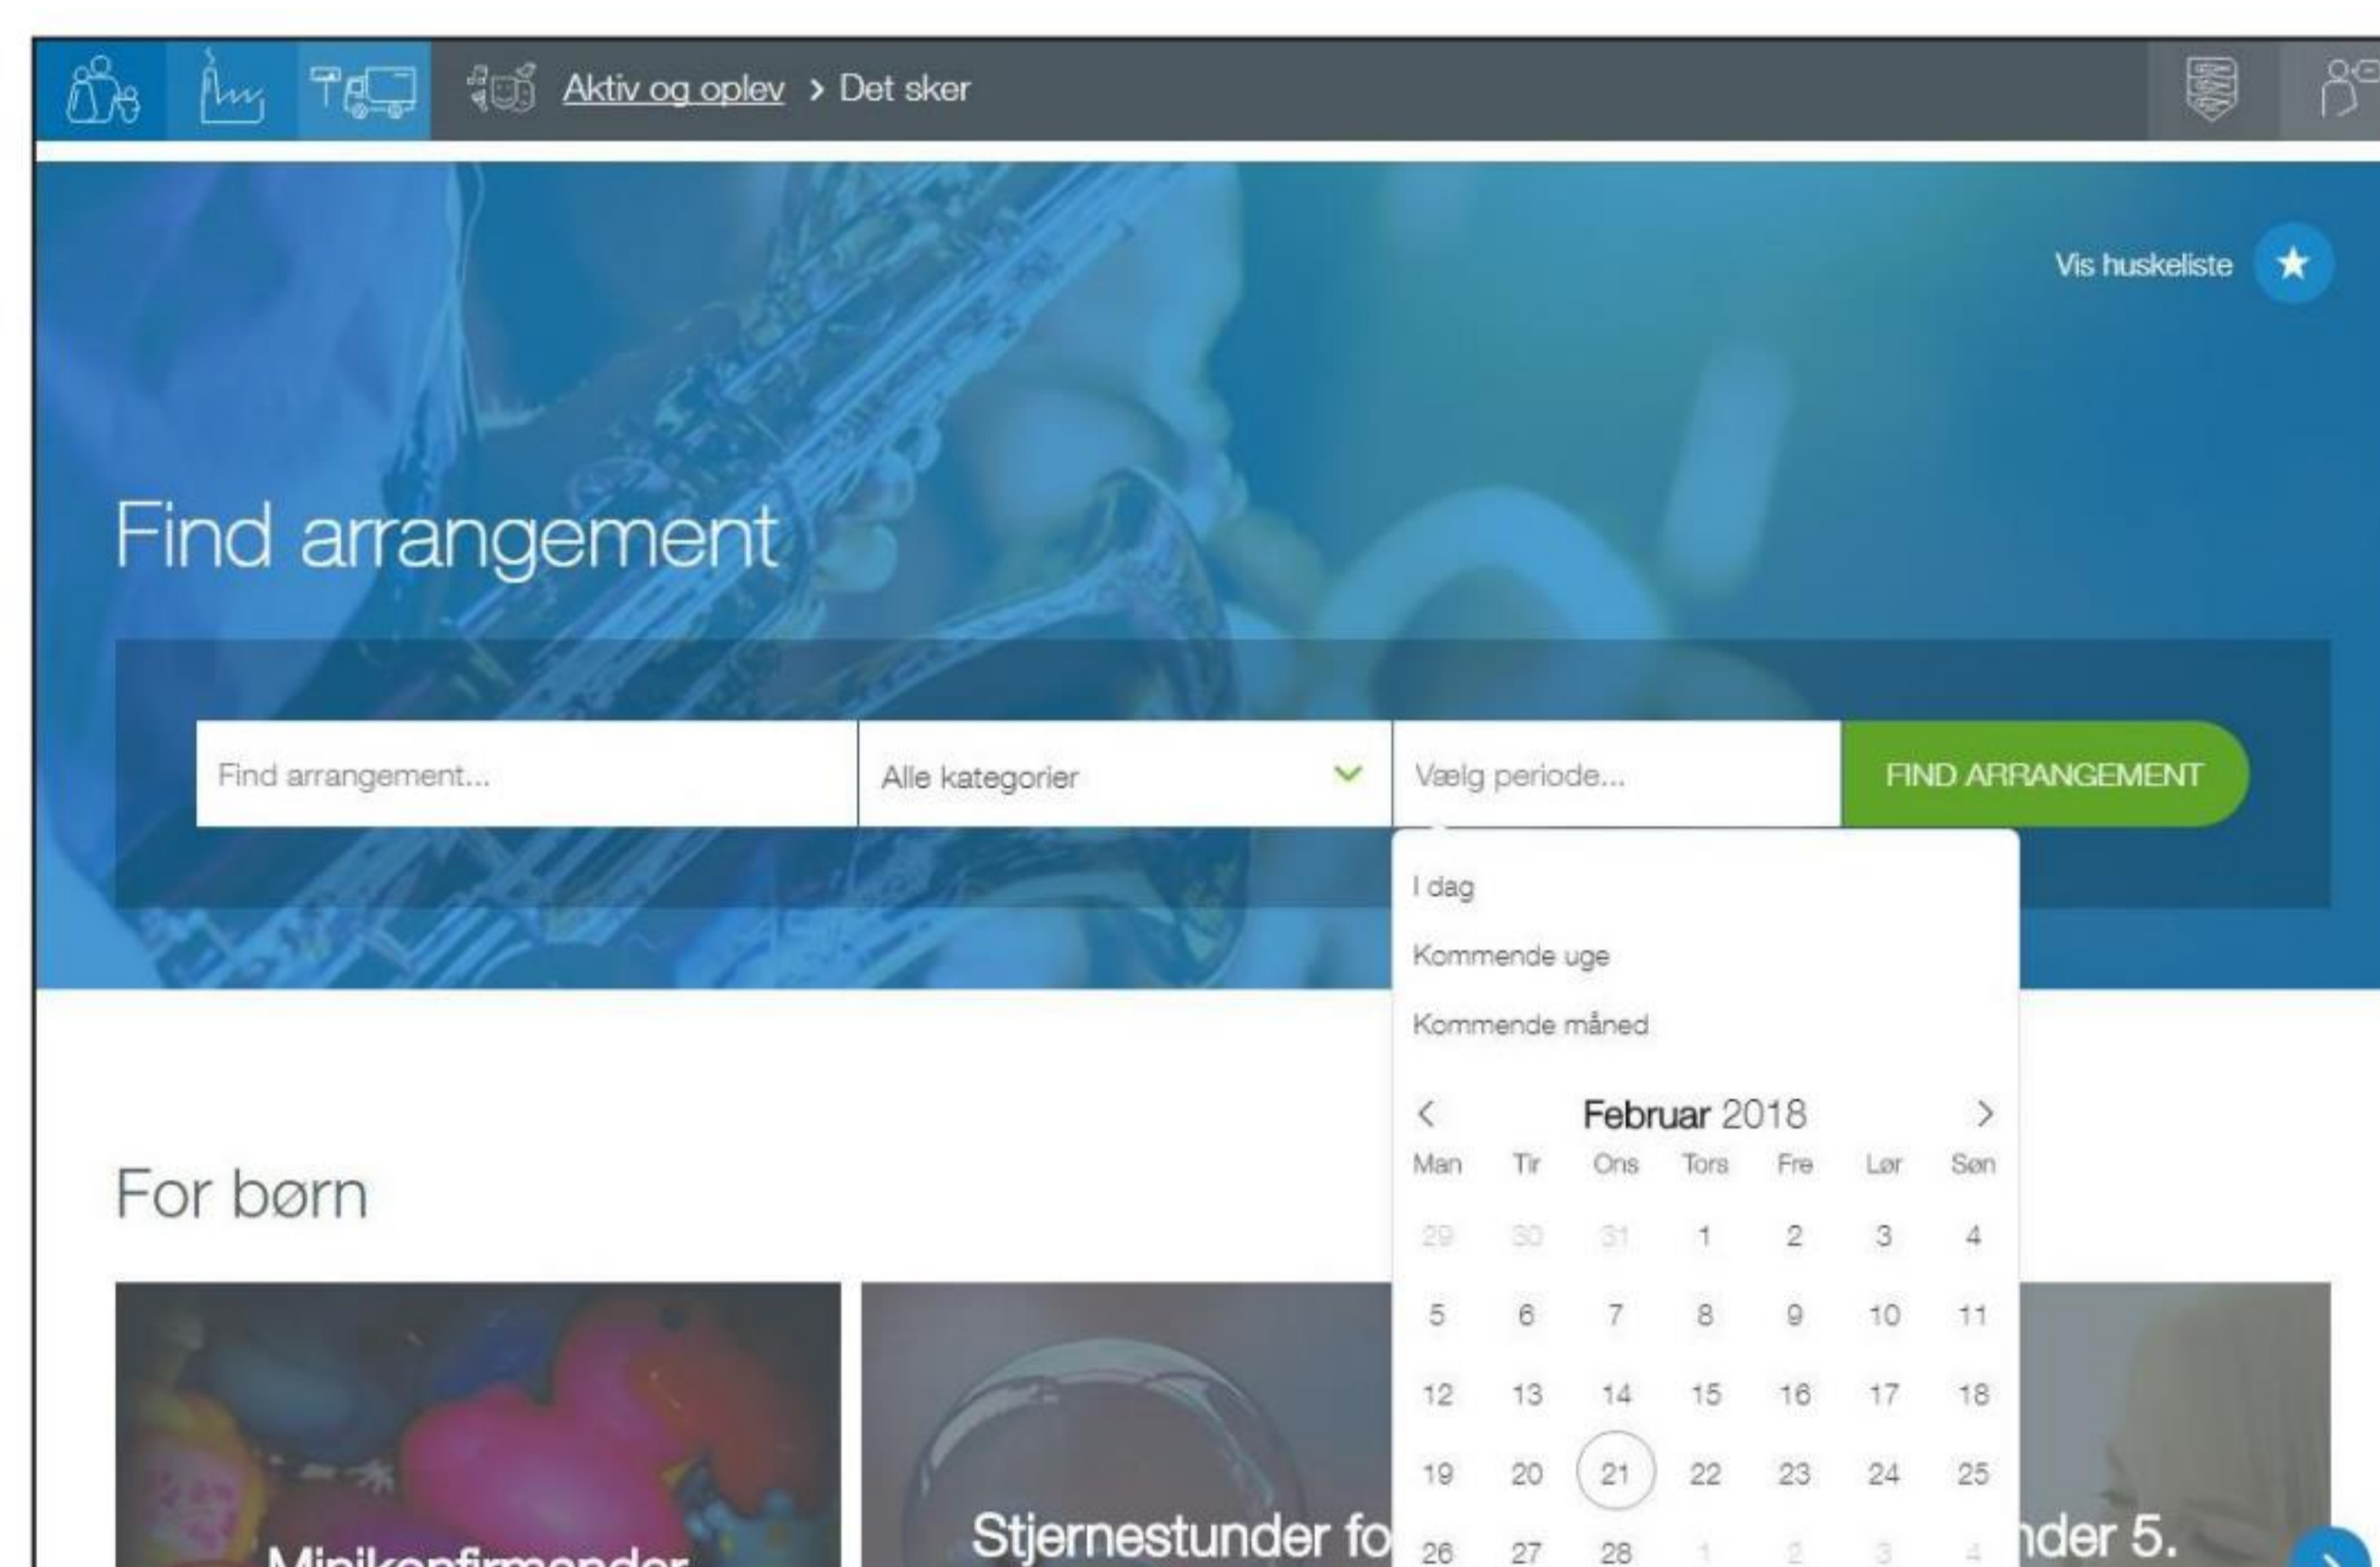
Aktiv og oplev > Det sker

Vis huskeliste

Find arrangement

Find arrangement...

Alle kategorier

Vælg periode...

FIND ARRANGEMENT

I dag

Kommende uge

Kommende måned

Februar 2018

| Man | Tir | Ons | Tors | Fre | Lør | Søn |
|---|---|---|---|---|---|---|
| 29 | 30 | 31 | 1 | 2 | 3 | 4 |
| 5 | 6 | 7 | 8 | 9 | 10 | 11 |
| 12 | 13 | 14 | 15 | 16 | 17 | 18 |
| 19 | 20 | 21 | 22 | 23 | 24 | 25 |
| 26 | 27 | 28 | 1 | 2 | 3 | 4 |

For børn

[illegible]

Stjernestunder fo

nder 5.